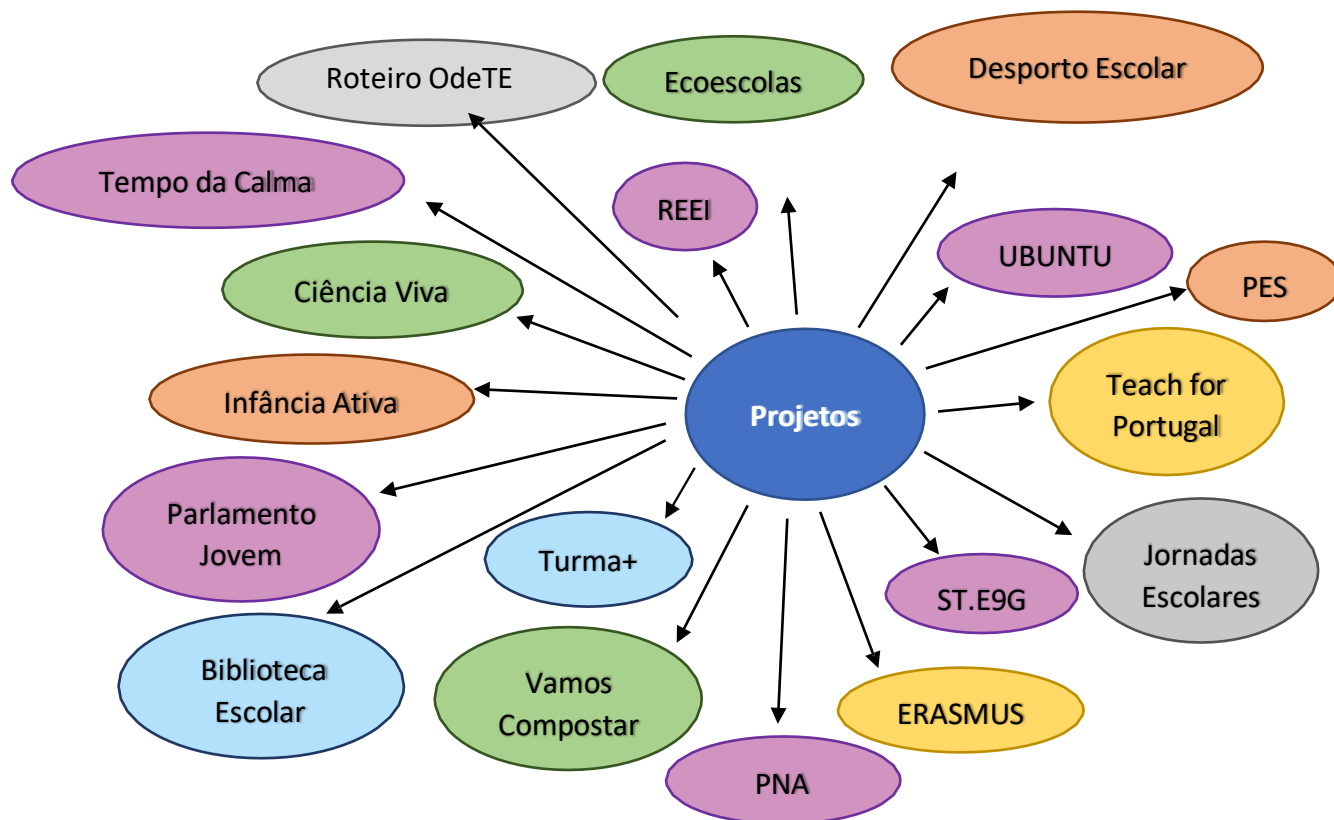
Projetos

Roteiro OdeTE

Ecoescolas

Desporto Escolar

Tempo da Calma

REEI

UBUNTU

PES

Ciência Viva

Infância Ativa

Teach for Portugal

Parlamento Jovem

Turma+

Jornadas Escolares

ST.E9G

Biblioteca Escolar

Vamos Compostar

ERASMUS

PNA